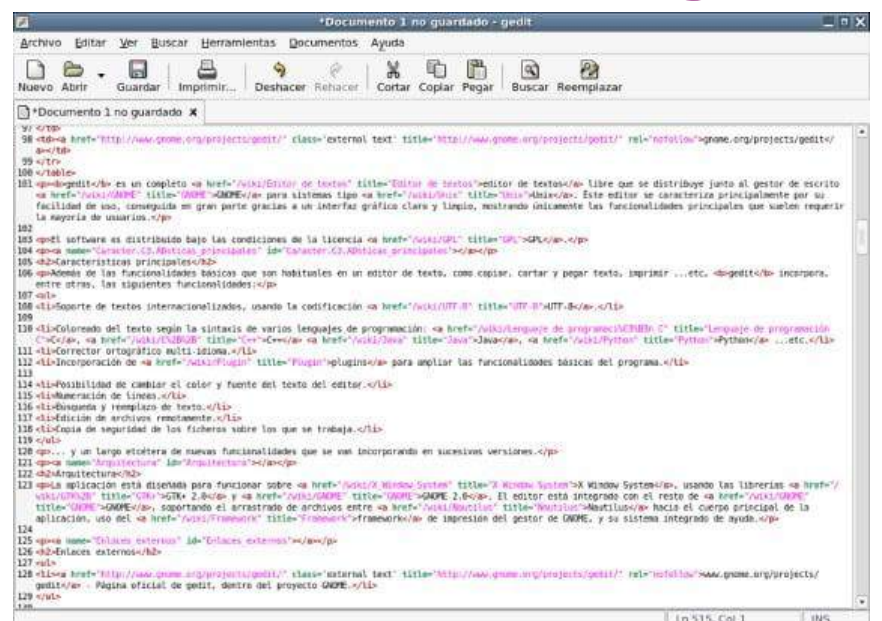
*Documento 1 no guardado - gedit

Archivo Editar Ver Buscar Herramientas Documentos Ayuda

Nuevo Abrir Guardar Imprimir... Deshacer Rehacer Cortar Copiar Pegar Buscar Reemplazar

*Documento 1 no guardado

97 </tr>
98 <td><a href="http://www.gnome.org/projects/gedit/" class="external text" title="http://www.gnome.org/projects/gedit/" rel="nofollow">gnome.org/projects/gedit</a></td>
99 </tr>
100 </table>
101 <p><b>gedit</b> es un completo <a href="/wiki/Editor_de_textos" title="Editor de textos">editor de textos</a> libre que se distribuye junto al gestor de escrito <a href="/wiki/GNOME" title="GNOME">GNOME</a> para sistemas tipo <a href="/wiki/Unix" title="Unix">Unix</a>. Este editor se caracteriza principalmente por su facilidad de uso, conseguida en gran parte gracias a un interfaz gráfico claro y limpio, mostrando únicamente las funcionalidades principales que suelen requerir la mayoría de usuarios.</p>
102
103 <p>El software es distribuido bajo las condiciones de la licencia <a href="/wiki/GPL" title="GPL">GPL</a>.</p>
104 <p><a name="Caracter.C3.ADsticas_principales" id="Caracter.C3.ADsticas_principales"></a></p>
105 <h2>Características principales</h2>
106 <p>Además de las funcionalidades básicas que son habituales en un editor de texto, como copiar, cortar y pegar texto, imprimir ...etc, <b>gedit</b> incorpora, entre otras, las siguientes funcionalidades:</p>
107 <ul>
108 <li>Soporte de textos internacionalizados, usando la codificación <a href="/wiki/UTF-8" title="UTF-8">UTF-8</a>.</li>
109
110 <li>Coloreado del texto según la sintaxis de varios lenguajes de programación: <a href="/wiki/Lenguaje_de_programaci%C3%B3n_C" title="Lenguaje de programación C">C</a>, <a href="/wiki/C%2B%2B" title="C++">C++</a> <a href="/wiki/Java" title="Java">Java</a>, <a href="/wiki/Python" title="Python">Python</a> ...etc.</li>
111 <li>Corrector ortográfico multi-idioma.</li>
112 <li>Incorporación de <a href="/wiki/Plugin" title="Plugin">plugins</a> para ampliar las funcionalidades básicas del programa.</li>
113
114 <li>Posibilidad de cambiar el color y fuente del texto del editor.</li>
115 <li>Numeración de líneas.</li>
116 <li>Búsqueda y reemplazo de texto.</li>
117 <li>Edición de archivos remotamente.</li>
118 <li>Copia de seguridad de los ficheros sobre los que se trabaja.</li>
119 </ul>
120 <p>... y un largo etcétera de nuevas funcionalidades que se van incorporando en sucesivas versiones.</p>
121 <p><a name="Arquitectura" id="Arquitectura"></a></p>
122 <h2>Arquitectura</h2>
123 <p>La aplicación está diseñada para funcionar sobre <a href="/wiki/X_Window_System" title="X Window System">X Window System</a>, usando las librerías <a href="/wiki/GTK%2B" title="GTK+">GTK+ 2.0</a> y <a href="/wiki/GNOME" title="GNOME">GNOME 2.0</a>. El editor está integrado con el resto de <a href="/wiki/GNOME" title="GNOME">GNOME</a>, soportando el arrastrado de archivos entre <a href="/wiki/Nautilus" title="Nautilus">Nautilus</a> hacia el cuerpo principal de la aplicación, uso del <a href="/wiki/Framework" title="Framework">framework</a> de impresión del gestor de GNOME, y su sistema integrado de ayuda.</p>
124
125 <p><a name="Enlaces_externos" id="Enlaces_externos"></a></p>
126 <h2>Enlaces externos</h2>
127 <ul>
128 <li><a href="http://www.gnome.org/projects/gedit/" class="external text" title="http://www.gnome.org/projects/gedit/" rel="nofollow">www.gnome.org/projects/gedit</a> - Página oficial de gedit, dentro del proyecto GNOME.</li>
129 </ul>

Ln 515, Col 1 INS